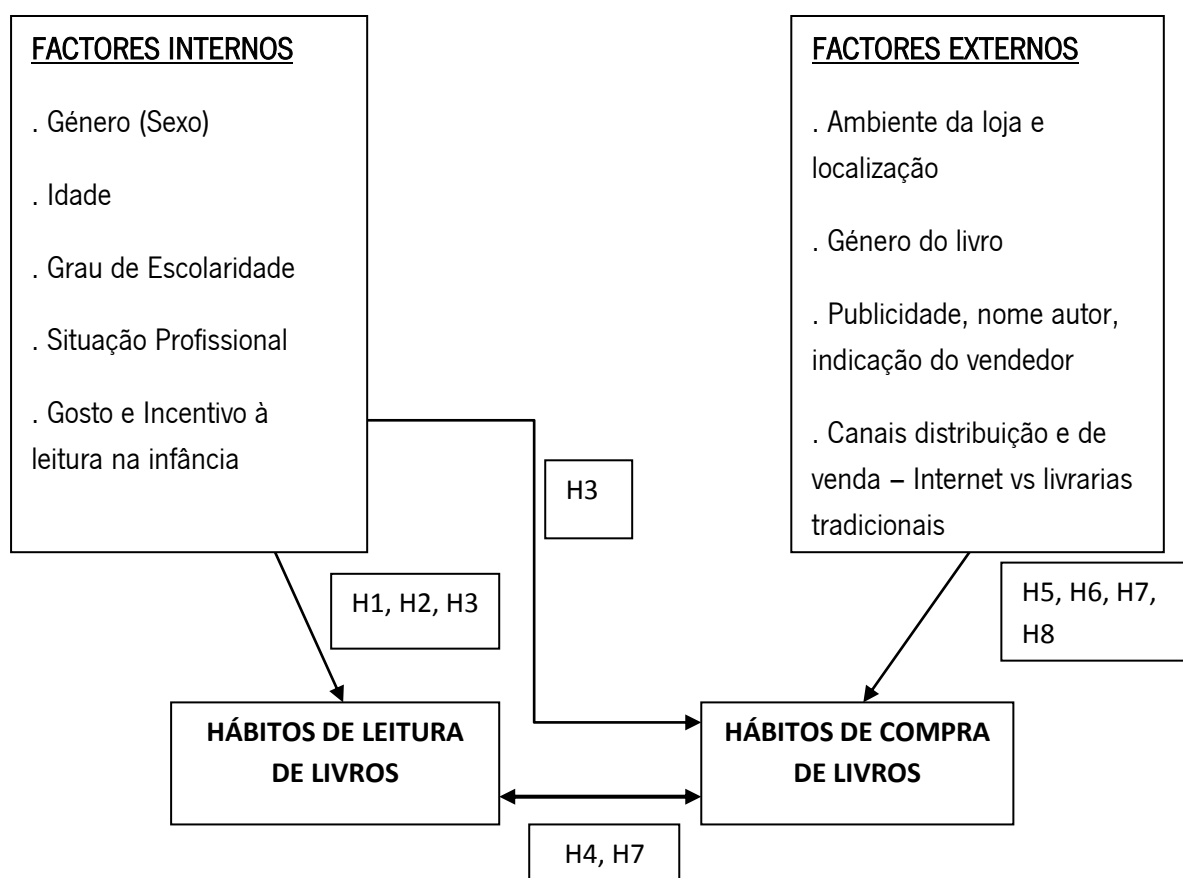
FACTORES INTERNOS

. Género (Sexo)

. Idade

. Grau de Escolaridade

. Situação Profissional

. Gosto e Incentivo à leitura na infância

FACTORES EXTERNOS

. Ambiente da loja e localização

. Género do livro

. Publicidade, nome autor, indicação do vendedor

. Canais distribuição e de venda – Internet vs livrarias tradicionais

H3

H1, H2, H3

H5, H6, H7, H8

HÁBITOS DE LEITURA DE LIVROS

HÁBITOS DE COMPRA DE LIVROS

H4, H7